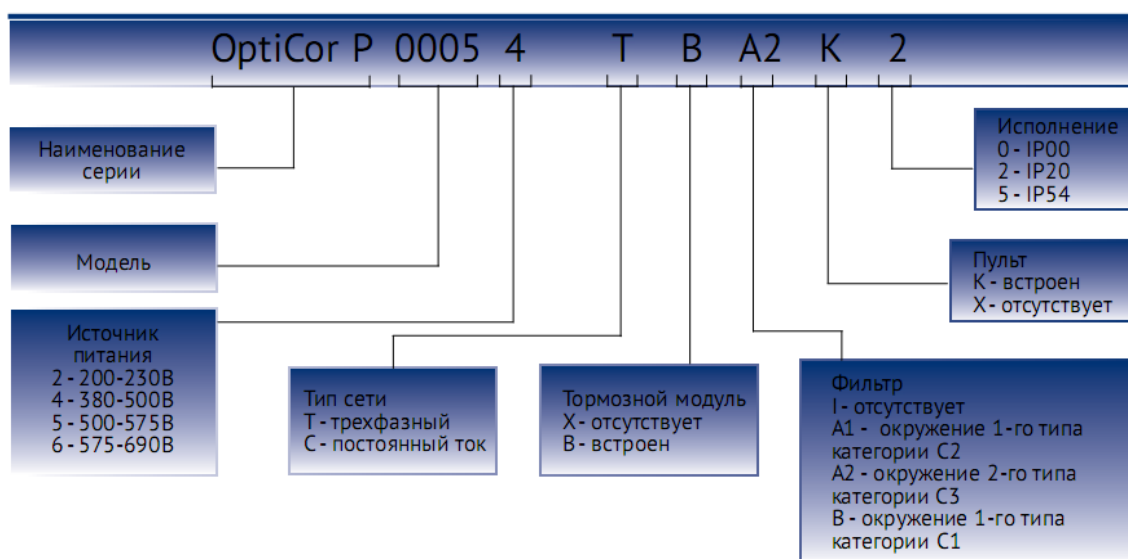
OptiCor P 0005 4 T B A2 K 2

Наименование серии

Модель

Источник питания
2 - 200-230В
4 - 380-500В
5 - 500-575В
6 - 575-690В

Тип сети
Т - трехфазный
С - постоянный ток

Тормозной модуль
Х - отсутствует
В - встроен

Фильтр
I - отсутствует
A1 - окружение 1-го типа категории С2
A2 - окружение 2-го типа категории С3
В - окружение 1-го типа категории С1

Пульт
К - встроен
Х - отсутствует

Исполнение
0 - IP00
2 - IP20
5 - IP54